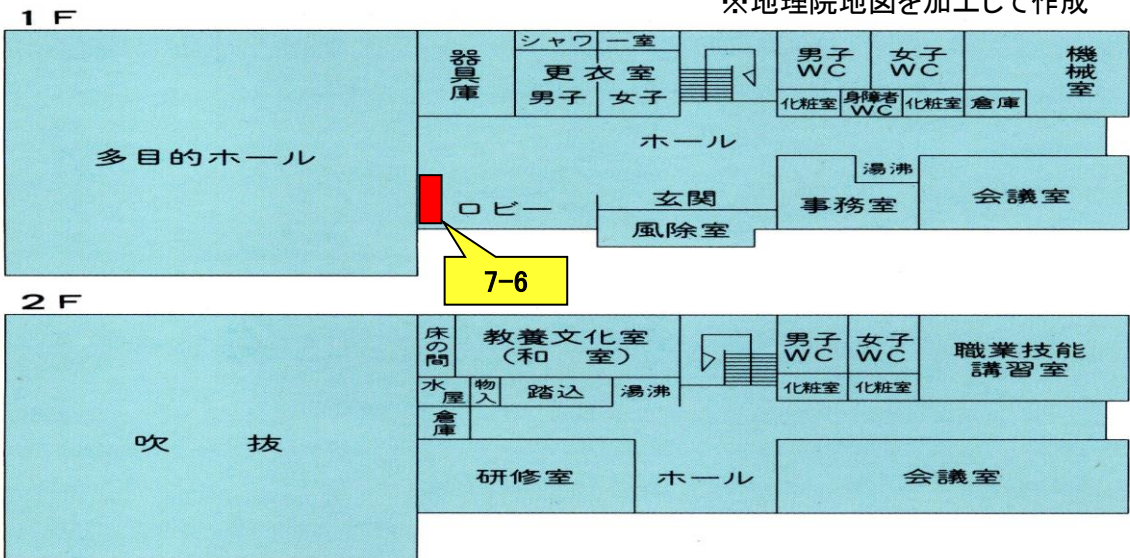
1F

※地理院地図を加工して作成

多目的ホール

器具庫

シャワー室

更衣室

男子 女子

男子WC 女子WC

機械室

化粧室 身障者WC 化粧室 倉庫

ホール

湯沸

ロビー

玄関

風除室

事務室

会議室

7-6

2F

吹 抜

床の間

教養文化室（和 室）

男子WC 女子WC

職業技能講習室

水屋 物入 踏込 湯沸

化粧室 化粧室

倉庫

研修室

ホール

会議室